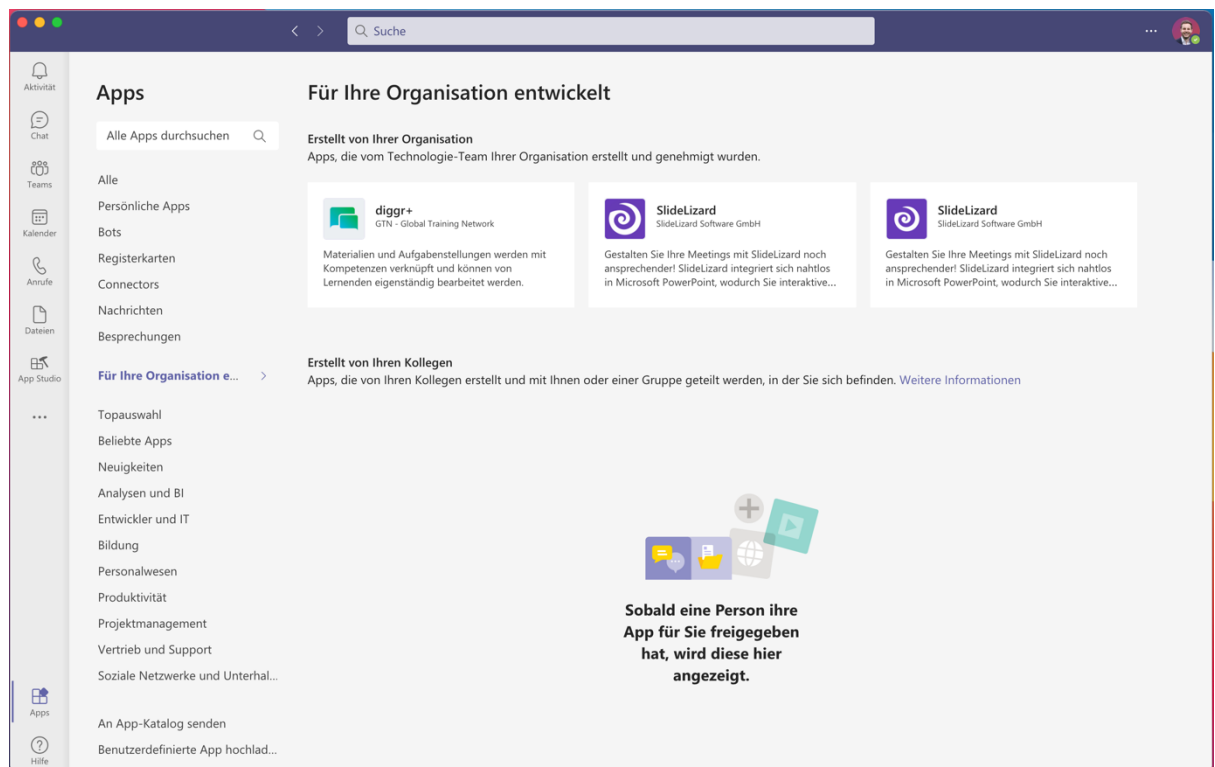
Suche

...

Aktivität

Chat

Teams

Kalender

Anrufe

Dateien

App Studio

...

Apps

Hilfe

Apps

Alle Apps durchsuchen

Alle

Persönliche Apps

Bots

Registerkarten

Connectors

Nachrichten

Besprechungen

Für Ihre Organisation e...

Topauswahl

Beliebte Apps

Neuigkeiten

Analysen und BI

Entwickler und IT

Bildung

Personalwesen

Produktivität

Projektmanagement

Vertrieb und Support

Soziale Netzwerke und Unterhal...

An App-Katalog senden

Benutzerdefinierte App hochlad...

Für Ihre Organisation entwickelt

Erstellt von Ihrer Organisation

Apps, die vom Technologie-Team Ihrer Organisation erstellt und genehmigt wurden.

diggr+
GTN - Global Training Network

Materialien und Aufgabenstellungen werden mit Kompetenzen verknüpft und können von Lernenden eigenständig bearbeitet werden.

SlideLizard
SlideLizard Software GmbH

Gestalten Sie Ihre Meetings mit SlideLizard noch ansprechender! SlideLizard integriert sich nahtlos in Microsoft PowerPoint, wodurch Sie interaktive...

SlideLizard
SlideLizard Software GmbH

Gestalten Sie Ihre Meetings mit SlideLizard noch ansprechender! SlideLizard integriert sich nahtlos in Microsoft PowerPoint, wodurch Sie interaktive...

Erstellt von Ihren Kollegen

Apps, die von Ihren Kollegen erstellt und mit Ihnen oder einer Gruppe geteilt werden, in der Sie sich befinden. Weitere Informationen

Sobald eine Person ihre App für Sie freigegeben hat, wird diese hier angezeigt.